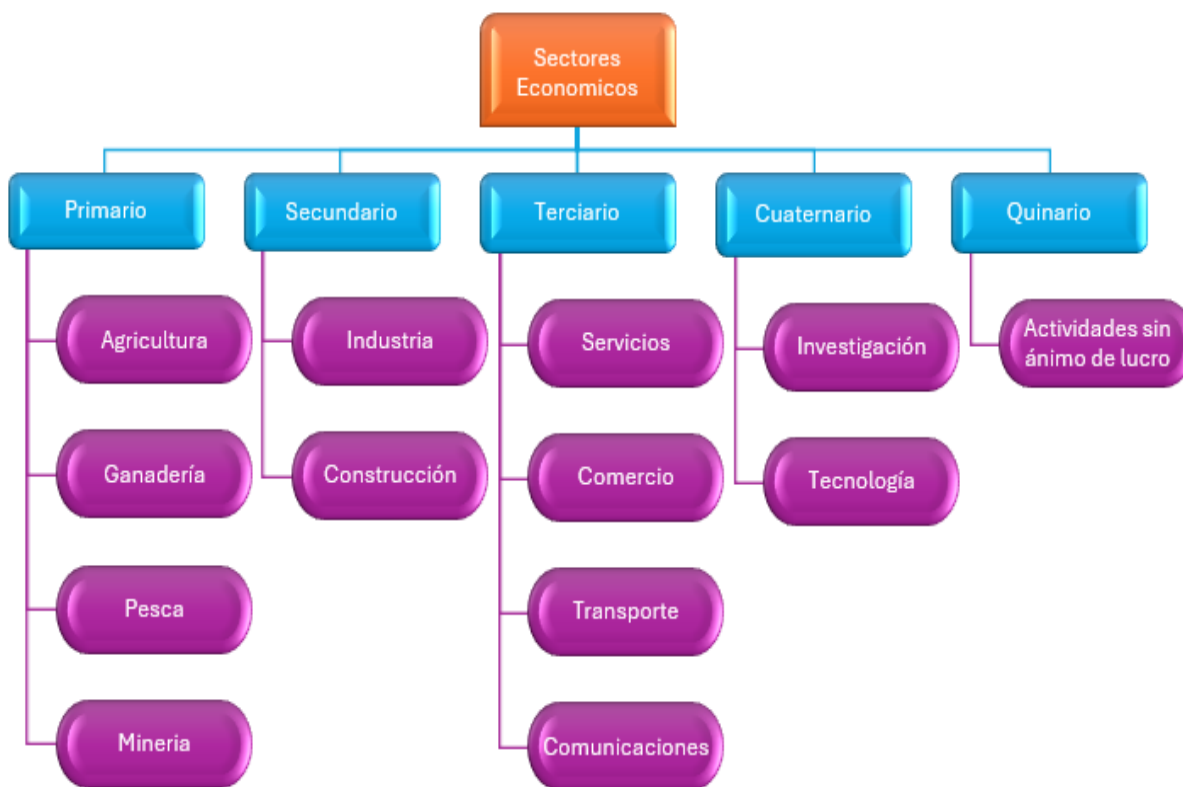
Sectores Economicos

Primario

Agricultura

Ganadería

Pesca

Mineria

Secundario

Industria

Construcción

Terciario

Servicios

Comercio

Transporte

Comunicaciones

Cuaternario

Investigación

Tecnología

Quinario

Actividades sin ánimo de lucro